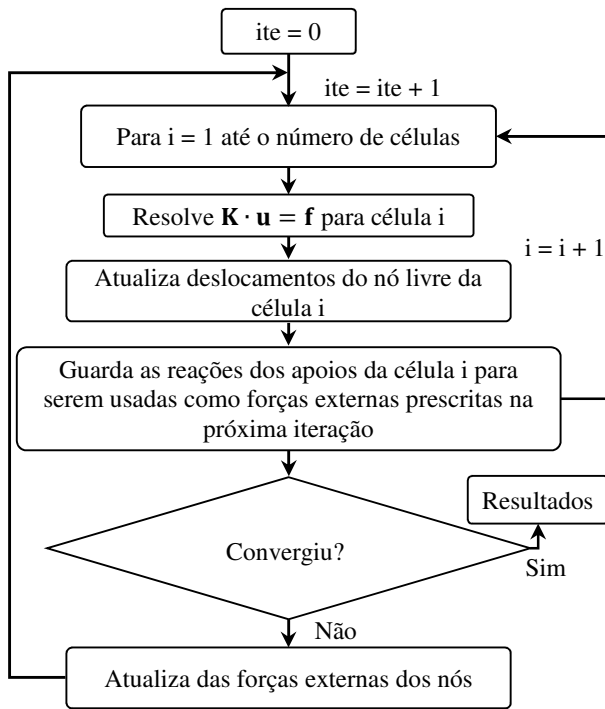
ite = 0

ite = ite + 1

Para i = 1 até o número de células

Resolve $\mathbf{K} \cdot \mathbf{u} = \mathbf{f}$ para célula i

i = i + 1

Atualiza deslocamentos do nó livre da célula i

Guarda as reações dos apoios da célula i para serem usadas como forças externas prescritas na próxima iteração

Resultados

Convergiu?

Sim

Não

Atualiza das forças externas dos nós